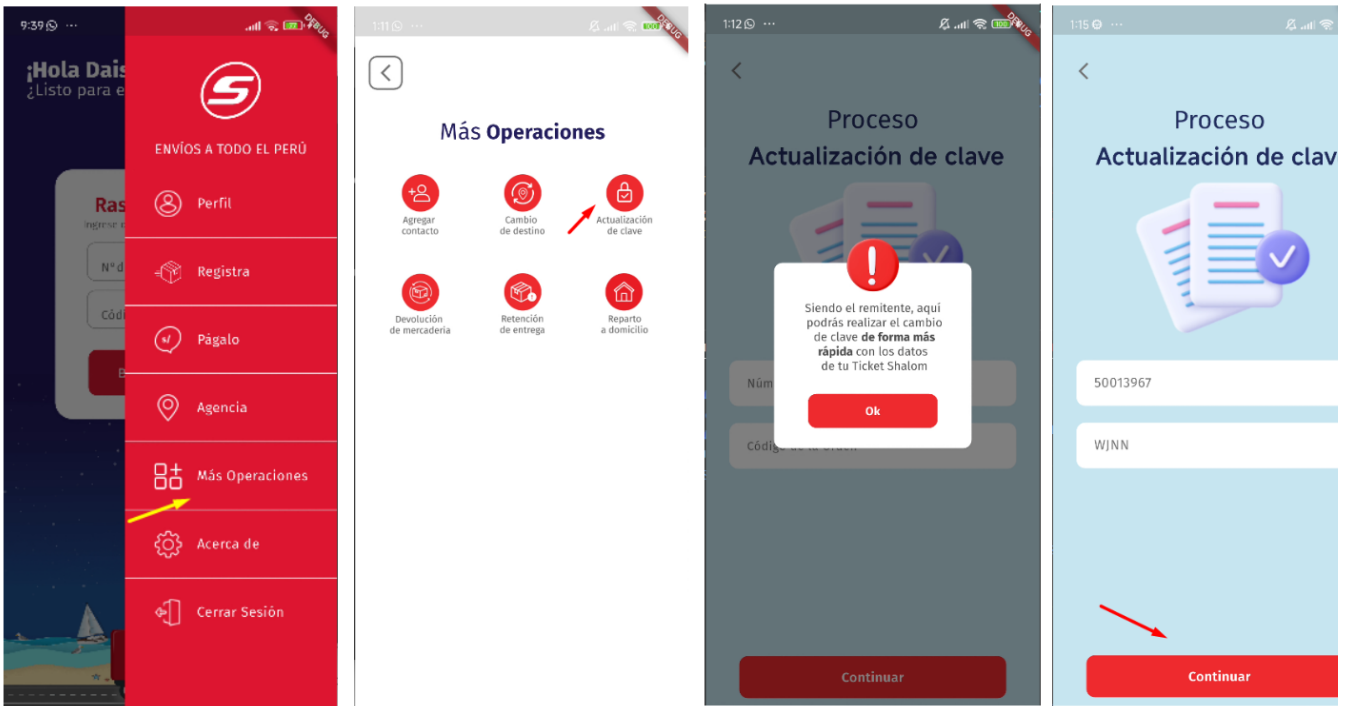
9:39 ···
DEBUG
¡Hola Dais
¿Listo para e
Ras
ingrese
Nº d
Cód
E
S
ENVÍOS A TODO EL PERÚ
Perfil
Registra
Págalo
Agencia
Más Operaciones
Acerca de
Cerrar Sesión

1:11 ···
DEBUG
Más Operaciones
Agregar contacto
Cambio de destino
Actualización de clave
Devolución de mercaderia
Retención de entrega
Reparto a domicilio

1:12 ···
DEBUG
Proceso
Actualización de clave
Siendo el remitente, aquí podrás realizar el cambio de clave **de forma más rápida** con los datos de tu Ticket Shalom
Ok
Núm
Código de la orden
Continuar

1:15 ···
Proceso
Actualización de clav
50013967
WJNN
Continuar